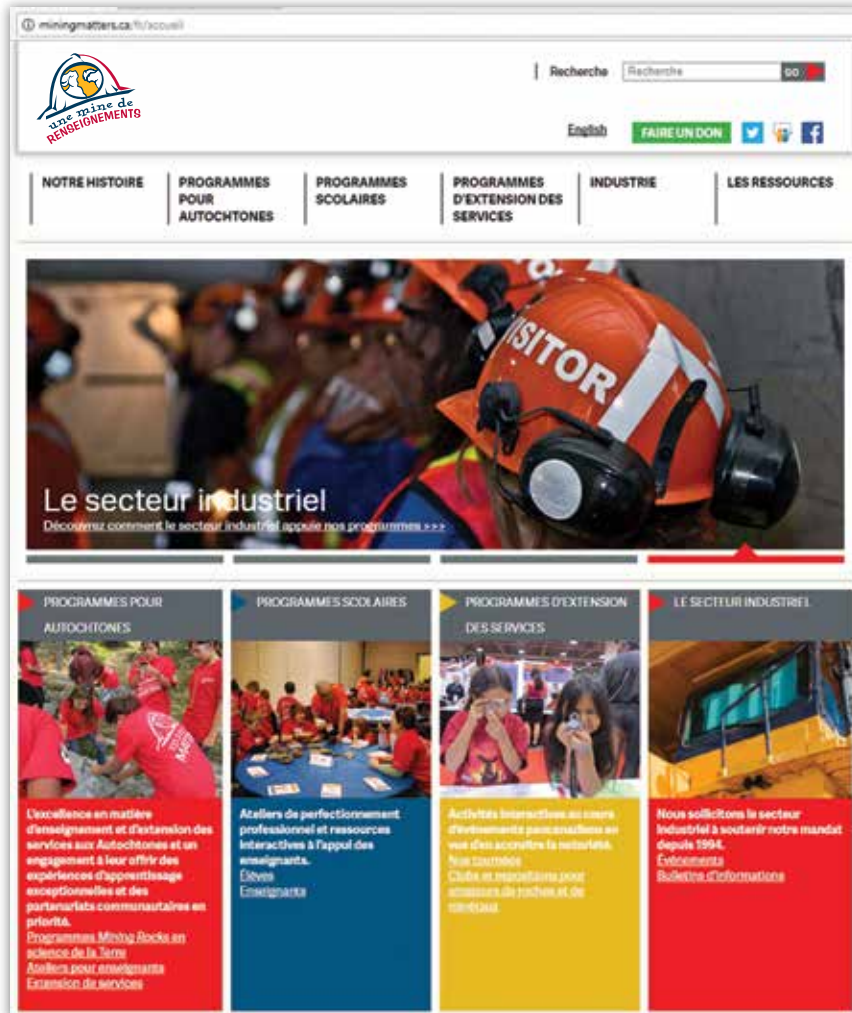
miningmatters.ca/fr/accueil

une mine de RENSEIGNEMENTS

Recherche | Recherche | GO

English | FAIRE UN DON

NOTRE HISTOIRE | PROGRAMMES POUR AUTOCHTONES | PROGRAMMES SCOLAIRES | PROGRAMMES D'EXTENSION DES SERVICES | INDUSTRIE | LES RESSOURCES

VISITOR

Le secteur industriel
Découvrez comment le secteur industriel appuie nos programmes >>>

PROGRAMMES POUR AUTOCHTONES

L'excellence en matière d'enseignement et d'extension des services aux Autochtones et un engagement à leur offrir des expériences d'apprentissage exceptionnelles et des partenariats communautaires en priorité.
Programmes Mining Rocks en science de la Terre
Ateliers pour enseignants
Extension de services

PROGRAMMES SCOLAIRES

Ateliers de perfectionnement professionnel et ressources interactives à l'appui des enseignants.
Élèves
Enseignants

PROGRAMMES D'EXTENSION DES SERVICES

Activités interactives au cours d'événements pancanadiens en vue d'en accroître la notoriété.
Nos tournées
Clubs et expositions pour amateurs de roches et de minéraux

LE SECTEUR INDUSTRIEL

Nous sollicitons le secteur industriel à soutenir notre mandat depuis 1994.
Événements
Bulletins d'informations